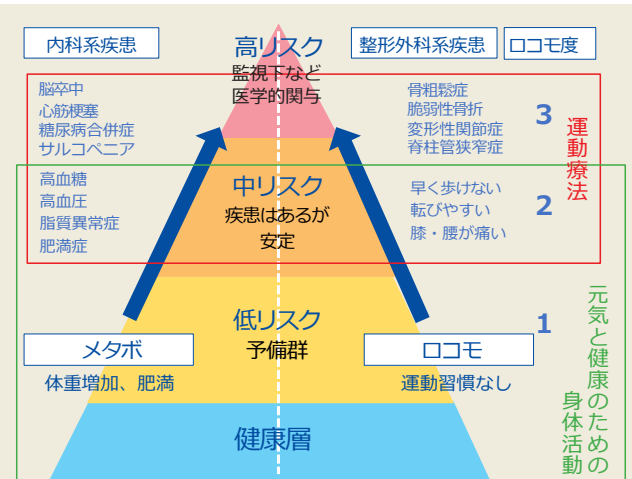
内科系疾患

高リスク
監視下など
医学的関与

整形外科系疾患　ロコモ度

脳卒中
心筋梗塞
糖尿病合併症
サルコペニア

骨粗鬆症
脆弱性骨折
変形性関節症
脊柱管狭窄症

3

運動療法

高血糖
高血圧
脂質異常症
肥満症

中リスク
疾患はあるが
安定

早く歩けない
転びやすい
膝・腰が痛い

2

低リスク
予備群

1

メタボ
体重増加、肥満

ロコモ
運動習慣なし

元気と健康のための身体活動

健康層